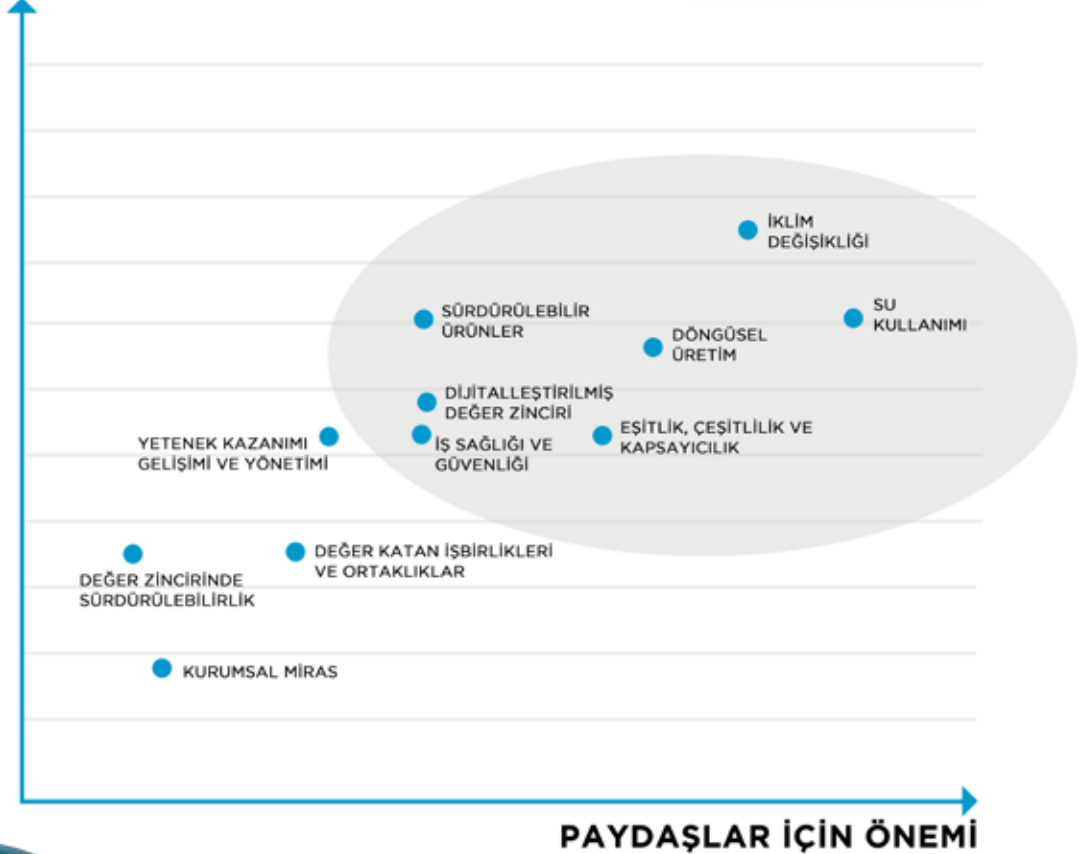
İKLİM DEĞİŞİKLİĞİ

SÜRDÜRÜLEBİLİR ÜRÜNLER

SU KULLANIMI

DÖNGÜSEL ÜRETİM

DİJİTALLEŞTİRİLMİŞ DEĞER ZİNCİRİ

YETENEK KAZANIMI GELİŞİMİ VE YÖNETİMİ

İŞ SAĞLIĞI VE GÜVENLİĞİ

EŞİTLİK, ÇEŞİTLİLİK VE KAPSAYICILIK

DEĞER ZİNCİRİNDE SÜRDÜRÜLEBİLİRLİK

DEĞER KATAN İŞBİRLİKLERİ VE ORTAKLIKLAR

KURUMSAL MİRAS

PAYDAŞLAR İÇİN ÖNEMİ